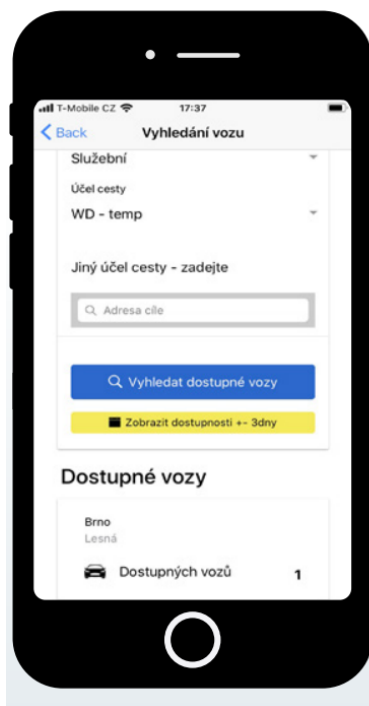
T-Mobile CZ 17:37

Back Vyhledání vozu

Služební

Účel cesty

WD - temp

Jiný účel cesty - zadejte

Adresa cíle

Vyhledat dostupné vozy

Zobrazit dostupnosti +- 3dny

Dostupné vozy

Brno
Lesná

Dostupných vozů 1